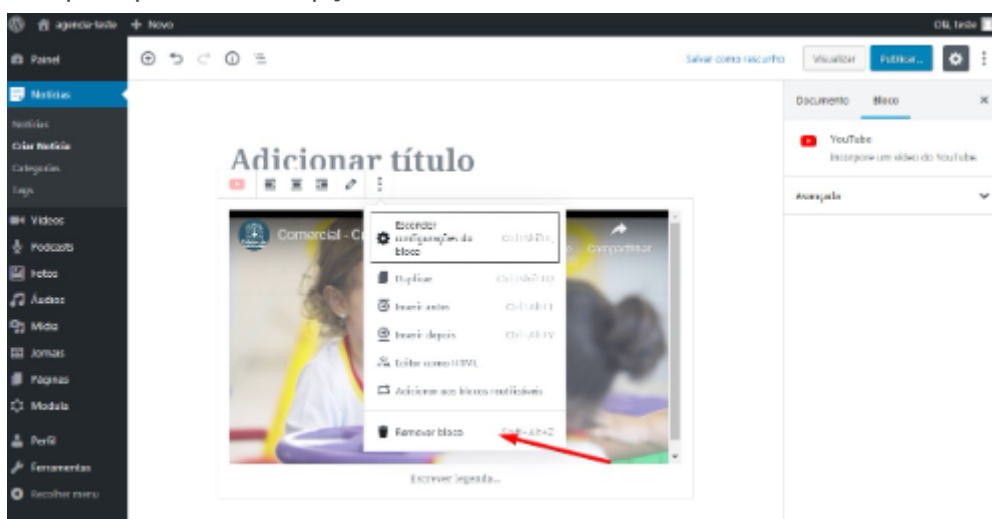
agencia-teste + Novo

Olá, teste

Painel
Notícias
Notícias
Criar Notícia
Categorias
Tags
Vídeos
Podcasts
Fotos
Áudios
Mídia
Jornais
Páginas
Modula
Perfil
Ferramentas
Recolher menu

Salvar como rascunho
Visualizar
Publicar...

Adicionar título

Comercial - C
Compartilhar

Esconder configurações do bloco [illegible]
Duplicar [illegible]
Inserir antes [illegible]
Inserir depois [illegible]
Editar como HTML
Adicionar aos blocos reutilizáveis
Remover bloco Shift+Alt+Z

Escrever legenda...

Documento
Bloco
YouTube
Incorpore um vídeo do YouTube.
Avançado